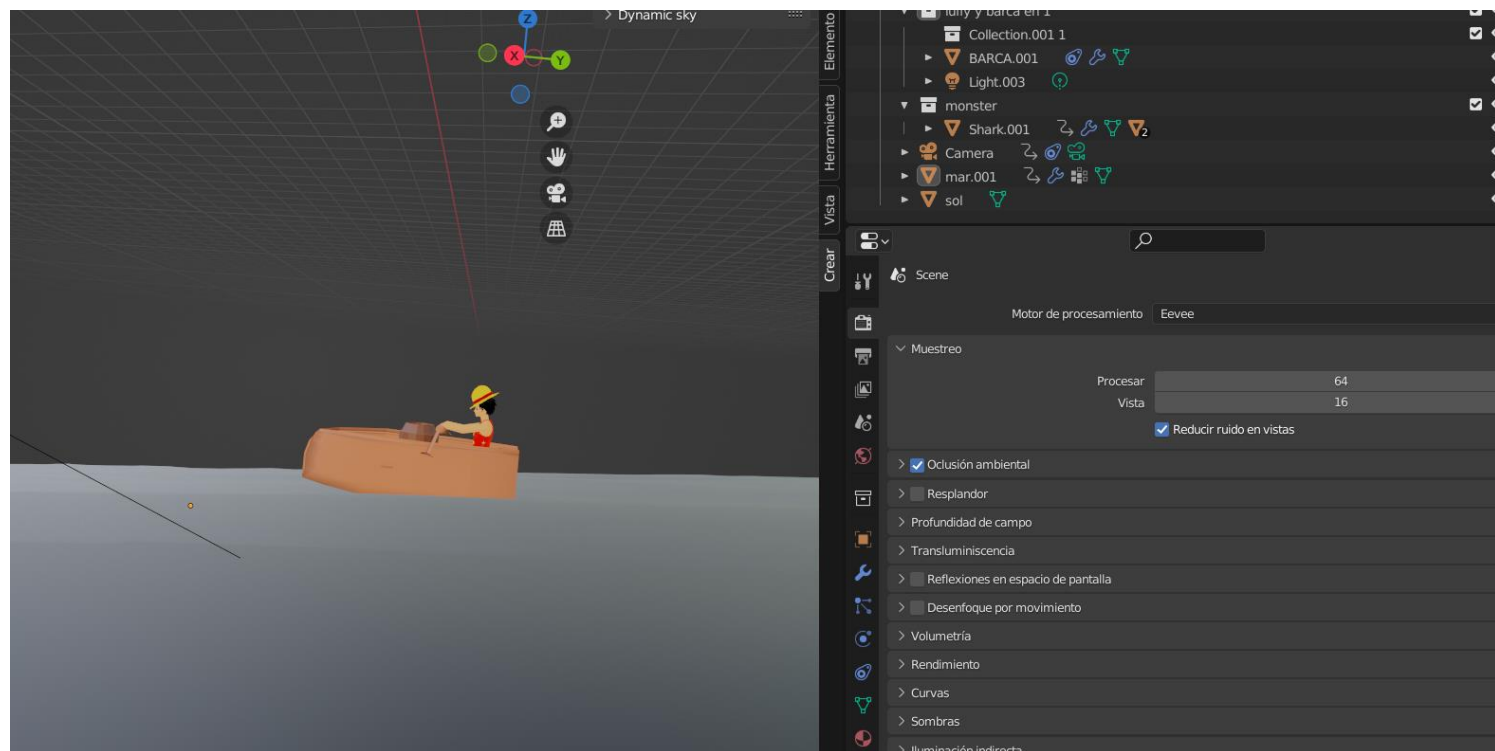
Z
X
Y
> Dynamic sky
Elemento
Herramienta
Vista
Crear
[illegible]
Collection.001 1
BARCA.001
Light.003
monster
Shark.001
2
Camera
mar.001
sol
Scene
Motor de procesamiento Eevee
Muestreo
Procesar 64
Vista 16
Reducir ruido en vistas
Oclusión ambiental
Resplandor
Profundidad de campo
Transluminiscencia
Reflexiones en espacio de pantalla
Desenfoque por movimiento
Volumetría
Rendimiento
Curvas
Sombras
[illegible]